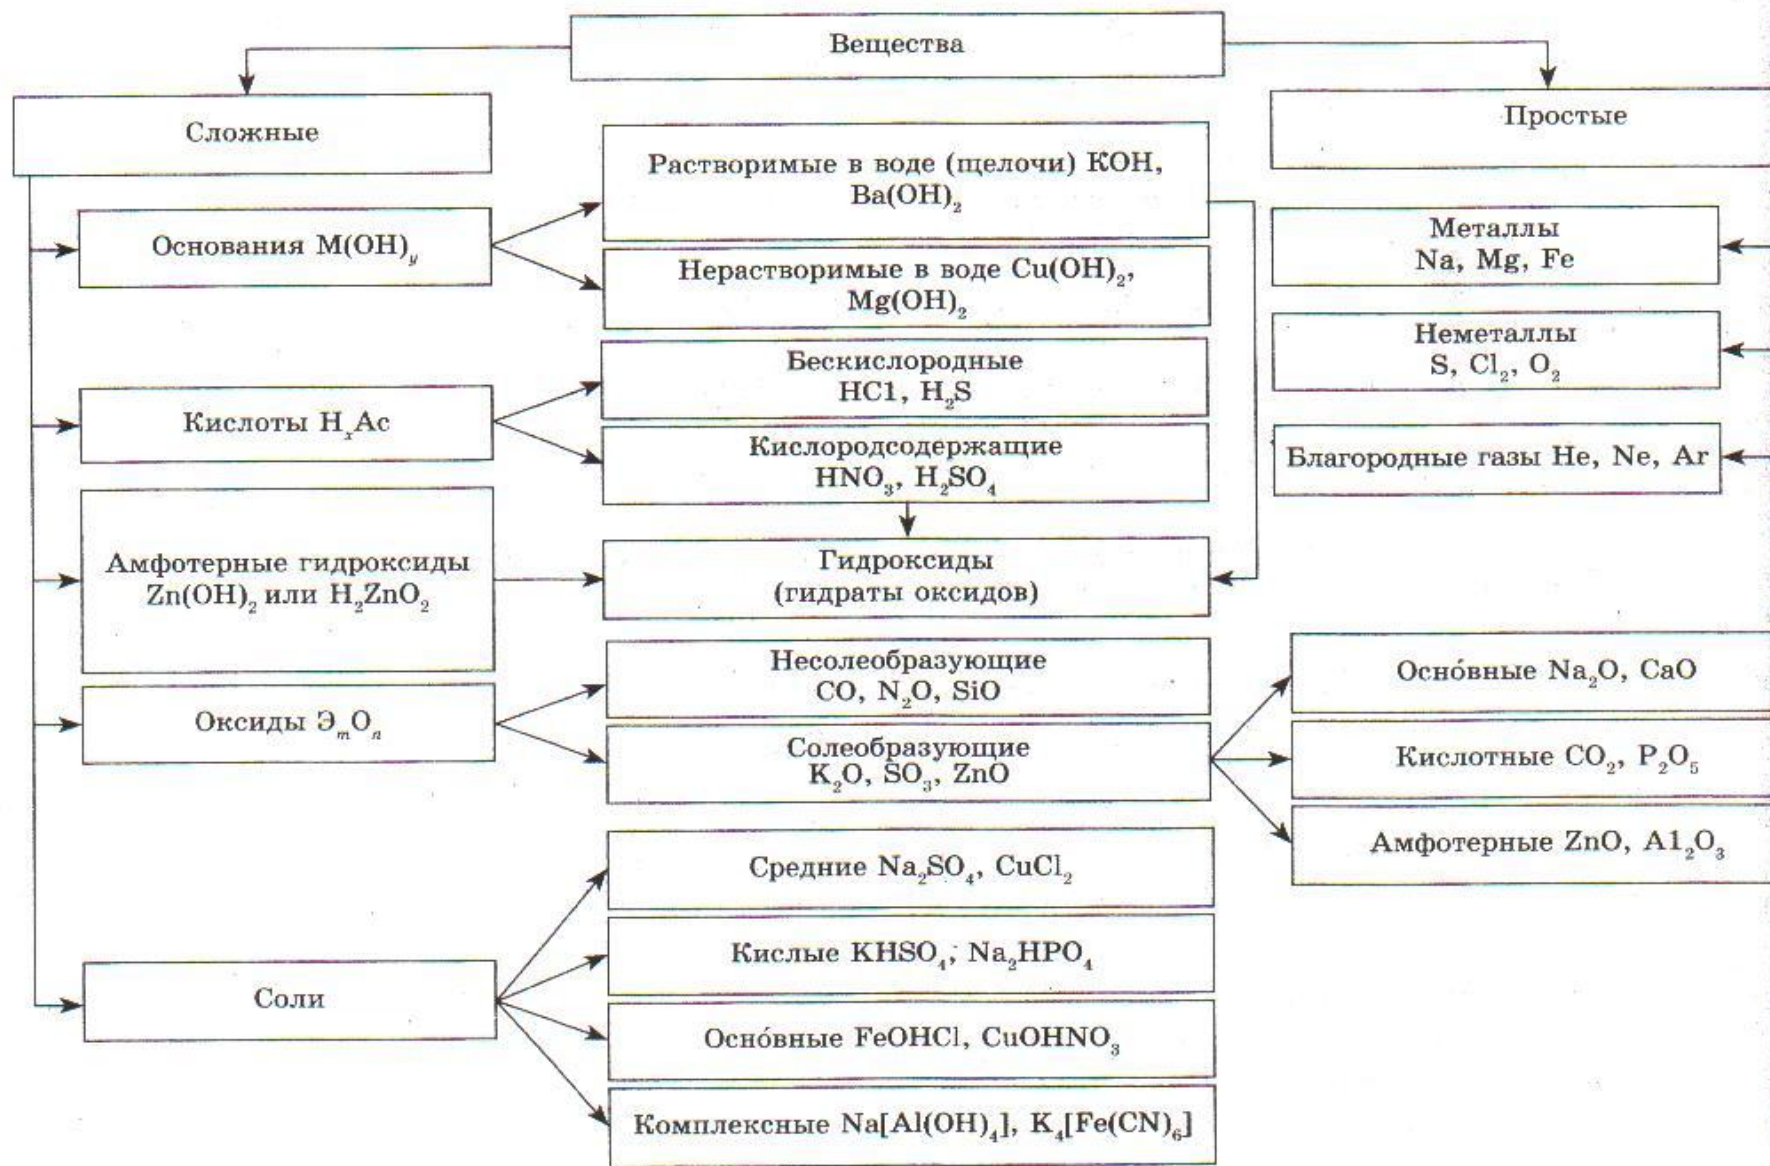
Вещества

Сложные

Простые

Основания $M(OH)_y$

Растворимые в воде (щелочи) $KOH$, $Ba(OH)_2$

Нерастворимые в воде $Cu(OH)_2$, $Mg(OH)_2$

Металлы $Na$, $Mg$, $Fe$

Неметаллы $S$, $Cl_2$, $O_2$

Благородные газы $He$, $Ne$, $Ar$

Кислоты $H_xAc$

Бескислородные $HC1$, $H_2S$

Кислородсодержащие $HNO_3$, $H_2SO_4$

Амфотерные гидроксиды $Zn(OH)_2$ или $H_2ZnO_2$

Гидроксиды (гидраты оксидов)

Оксиды $Э_mO_n$

Несолеобразующие $CO$, $N_2O$, $SiO$

Солеобразующие $K_2O$, $SO_3$, $ZnO$

Осно́вные $Na_2O$, $CaO$

Кислотные $CO_2$, $P_2O_5$

Амфотерные $ZnO$, $A1_2O_3$

Соли

Средние $Na_2SO_4$, $CuCl_2$

Кислые $KHSO_4$; $Na_2HPO_4$

Осно́вные $FeOHCl$, $CuOHNO_3$

Комплексные $Na[Al(OH)_4]$, $K_4[Fe(CN)_6]$